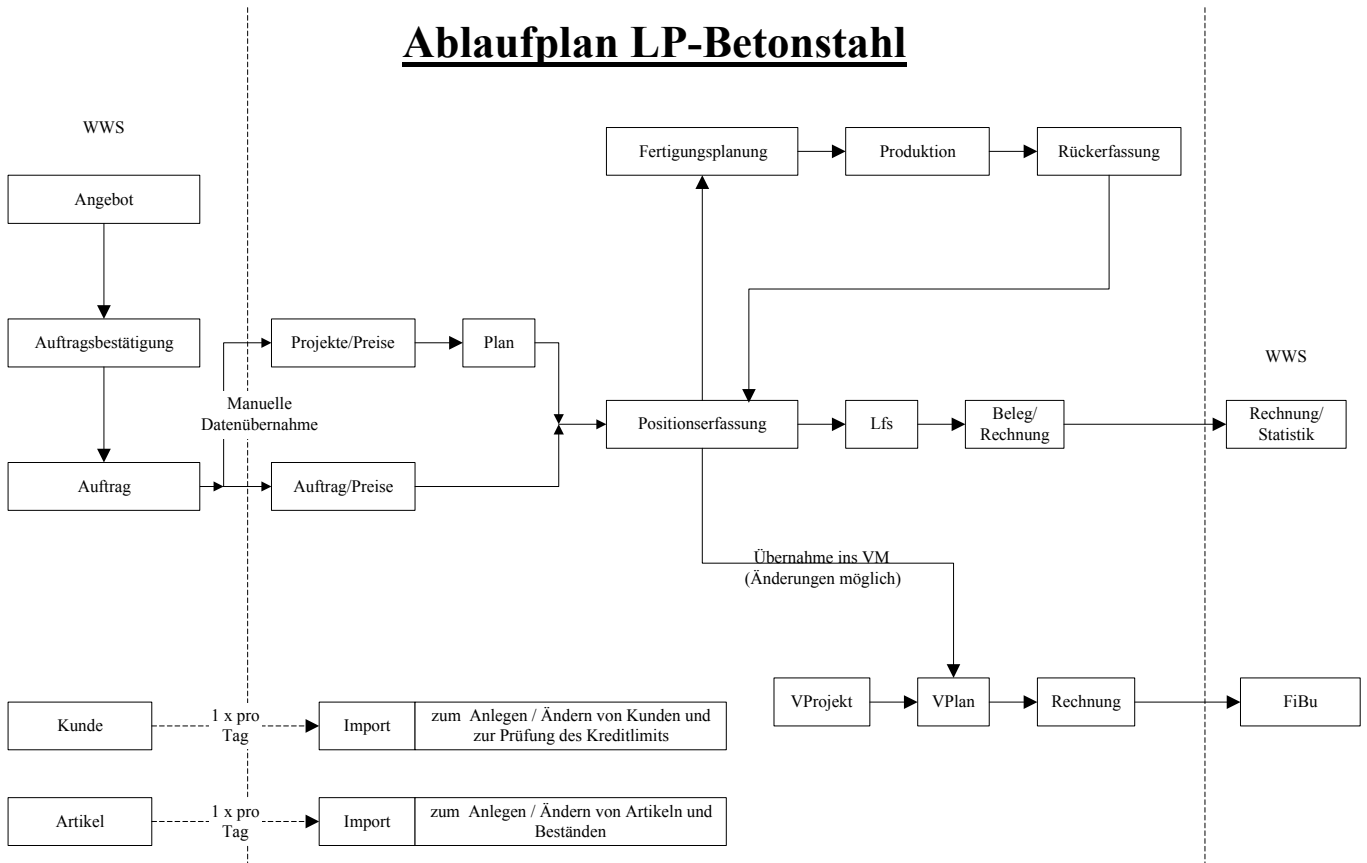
Ablaufplan LP-Betonstahl

WWS

Angebot

Auftragsbestätigung

Auftrag

Manuelle Datenübernahme

Projekte/Preise

Plan

Auftrag/Preise

Fertigungsplanung

Produktion

Rückerfassung

Positionserfassung

Lfs

Beleg/ Rechnung

WWS

Rechnung/ Statistik

Übernahme ins VM (Änderungen möglich)

VProjekt

VPlan

Rechnung

FiBu

Kunde

1 x pro Tag

Import

zum Anlegen / Ändern von Kunden und zur Prüfung des Kreditlimits

Artikel

1 x pro Tag

Import

zum Anlegen / Ändern von Artikeln und Beständen